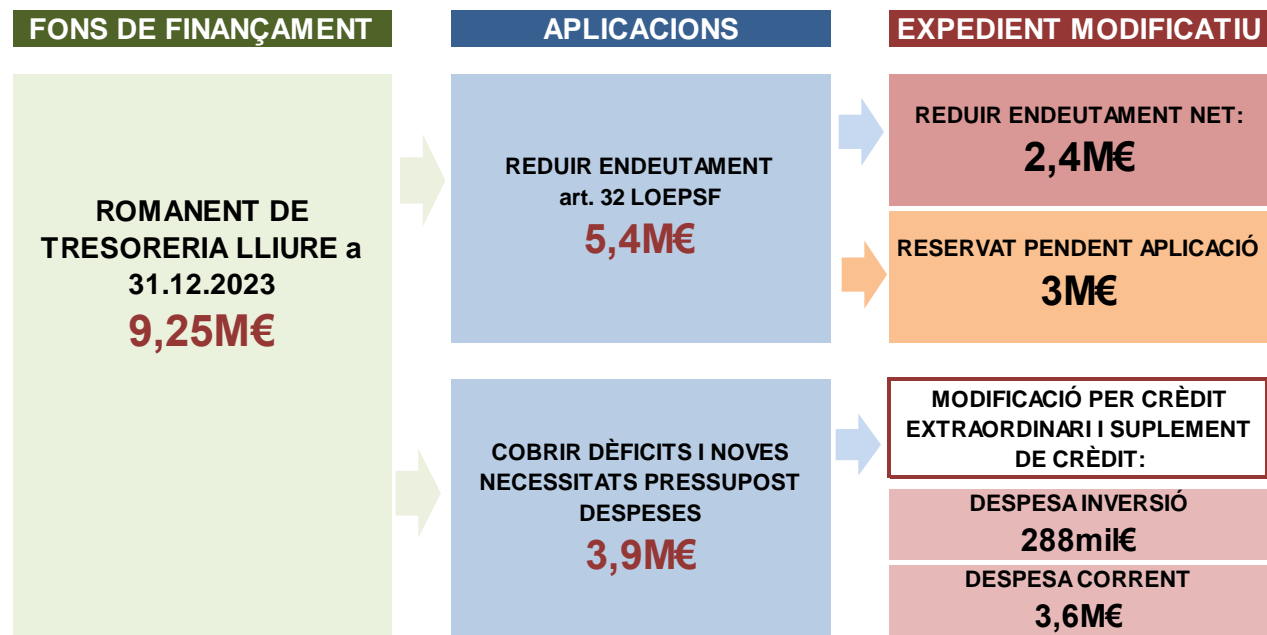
FONS DE FINANÇAMENT

APLICACIONS

EXPEDIENT MODIFICATIU

ROMANENT DE TRESORERIA LLIURE a 31.12.2023
9,25M€

REDUIR ENDEUTAMENT
art. 32 LOEPSF
5,4M€

REDUIR ENDEUTAMENT NET:
2,4M€

RESERVAT PENDENT APLICACIÓ
3M€

COBRIR DÈFICITS I NOVES NECESSITATS PRESSUPOST DESPESES
3,9M€

MODIFICACIÓ PER CRÈDIT EXTRAORDINARI I SUPLEMENT DE CRÈDIT:

DESPESA INVERSIÓ
288mil€

DESPESA CORRENT
3,6M€